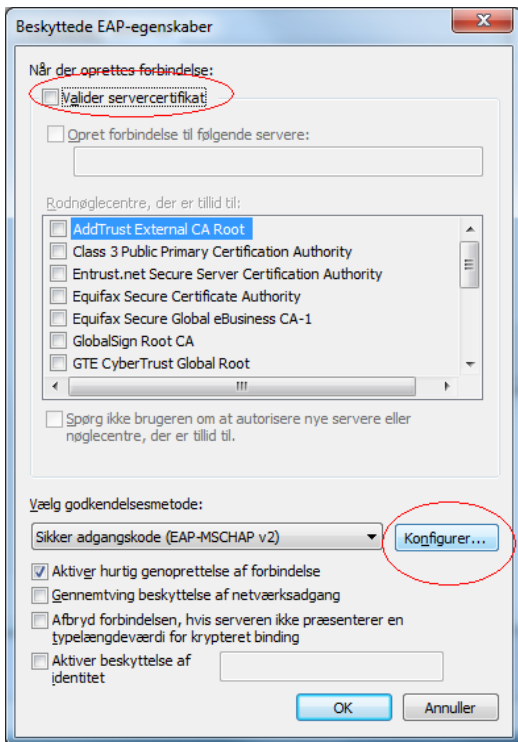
Beskyttede EAP-egenskaber

Når der oprettes forbindelse:

Valider servercertifikat

Opret forbindelse til følgende servere:

Rodnøglecentre, der er tillid til:

AddTrust External CA Root
Class 3 Public Primary Certification Authority
Entrust.net Secure Server Certification Authority
Equifax Secure Certificate Authority
Equifax Secure Global eBusiness CA-1
GlobalSign Root CA
GTE CyberTrust Global Root

Spørg ikke brugeren om at autorisere nye servere eller nøglecentre, der er tillid til.

Vælg godkendelsesmetode:

Sikker adgangskode (EAP-MSCHAP v2)

Konfigurer...

Aktiver hurtig genoprettelse af forbindelse
Gennemtving beskyttelse af netværksadgang
Afbryd forbindelsen, hvis serveren ikke præsenterer en typelængdeværdi for krypteret binding
Aktiver beskyttelse af identitet

OK
Annuller